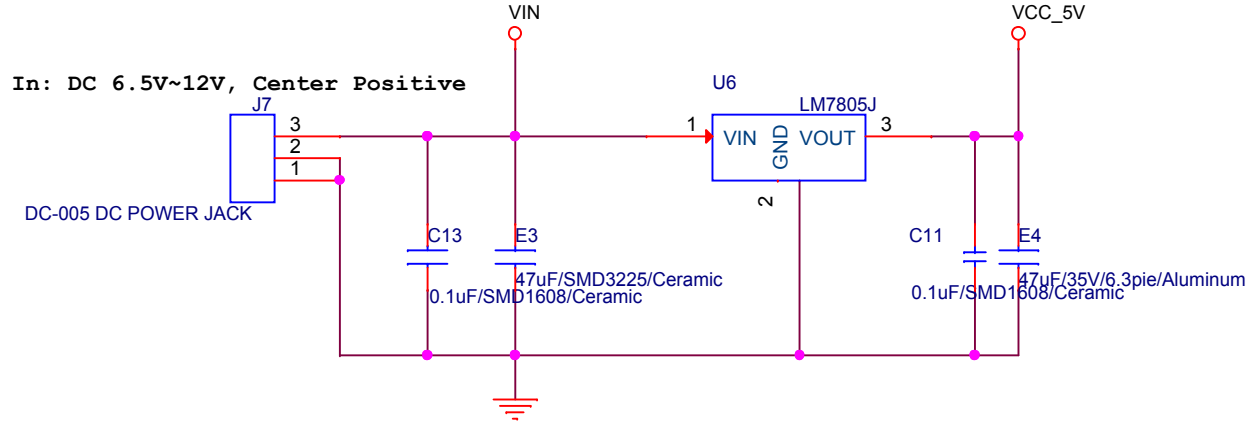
VIN

VCC_5V

In: DC 6.5V~12V, Center Positive

J7

3
2
1

DC-005 DC POWER JACK

U6

LM7805J

1

VIN

GND

VOUT

3

2

C13

E3

47uF/SMD3225/Ceramic

0.1uF/SMD1608/Ceramic

C11

E4

47uF/35V/6.3pie/Aluminum

0.1uF/SMD1608/Ceramic